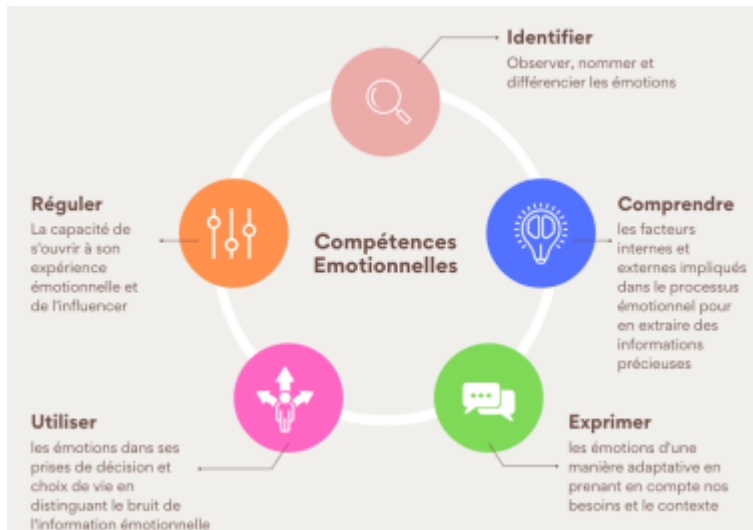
Identifier
Observer, nommer et différencier les émotions

Réguler
La capacité de s'ouvrir à son expérience émotionnelle et de l'influencer

Compétences Emotionnelles

Comprendre
les facteurs internes et externes impliqués dans le processus émotionnel pour en extraire des informations précieuses

Utiliser
les émotions dans ses prises de décision et choix de vie en distinguant le bruit de l'information émotionnelle

Exprimer
les émotions d'une manière adaptative en prenant en compte nos besoins et le contexte